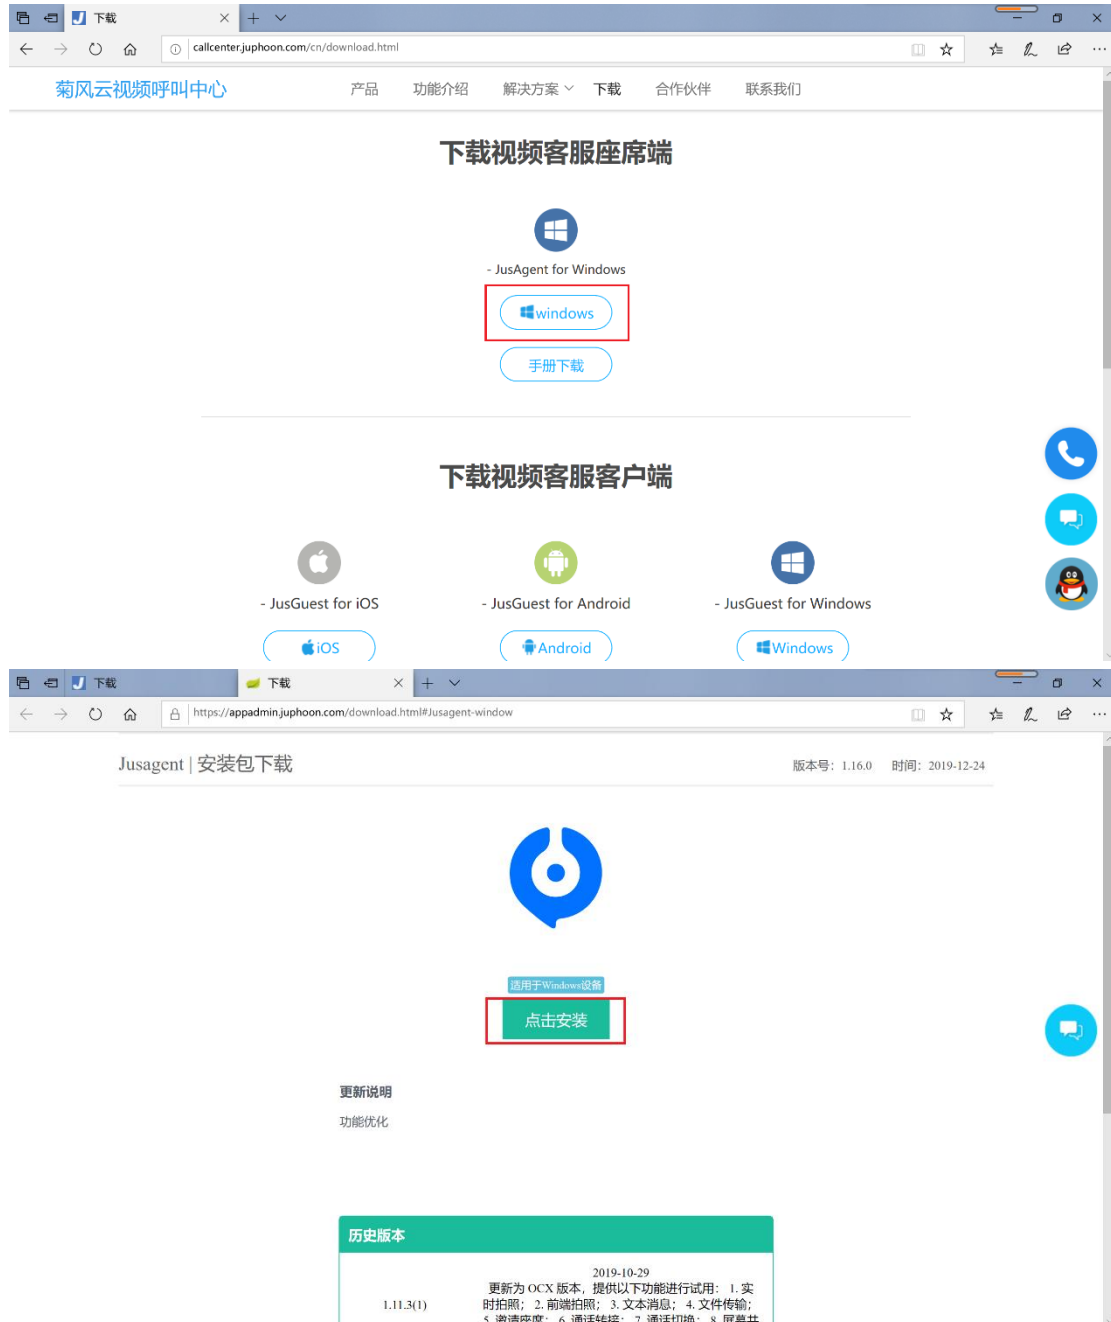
下载

callcenter.juphoon.com/cn/download.html

菊风云视频呼叫中心

产品 功能介绍 解决方案 下载 合作伙伴 联系我们

下载视频客服座席端

- JusAgent for Windows

windows

手册下载

下载视频客服客户端

- JusGuest for iOS

iOS

- JusGuest for Android

Android

- JusGuest for Windows

Windows

下载

下载

https://appadmin.juphoon.com/download.html#Jusagent-window

Jusagent | 安装包下载

版本号：1.16.0 时间：2019-12-24

适用于Windows设备

点击安装

更新说明

功能优化

历史版本

| 1.11.3(1) | 2019-10-29 更新为 OCX 版本，提供以下功能进行试用：1. 实时拍照； 2. 前端拍照； 3. 文本消息； 4. 文件传输； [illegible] |